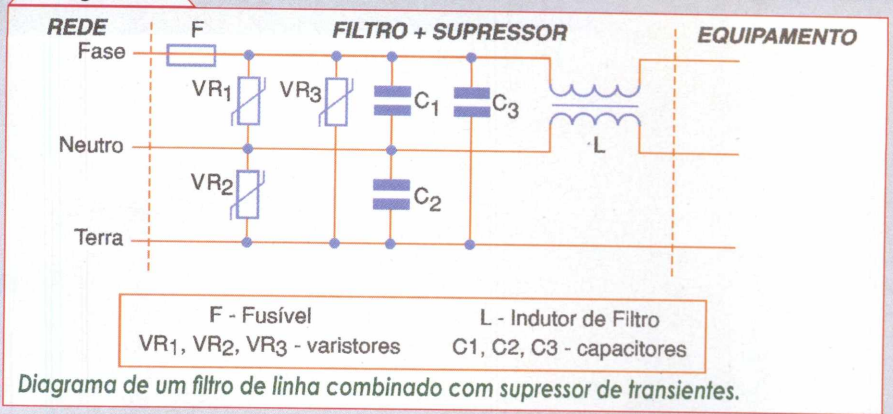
REDE

F

FILTRO + SUPRESSOR

EQUIPAMENTO

Fase

$VR_1$

$VR_3$

$C_1$

$C_3$

Neutro

L

$VR_2$

$C_2$

Terra

F - Fusível
$VR_1$, $VR_2$, $VR_3$ - varistores

L - Indutor de Filtro
C1, C2, C3 - capacitores

Diagrama de um filtro de linha combinado com supressor de transientes.